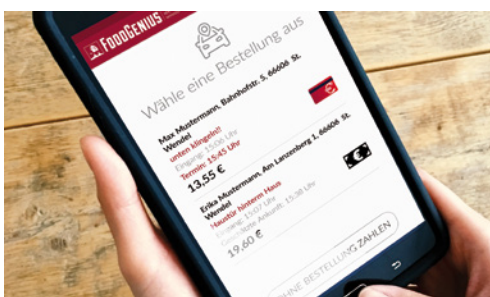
FOODGENIUS

Wähle eine Bestellung aus

Max Mustermann, Bahnhofstr. 5, 66606 St. Wendel
unten klingeln!
Eingang: 15:00 Uhr
Termin: 15:45 Uhr
13,55 €

Erika Mustermann, Am Lanzenberg 1, 66606 St. Wendel
Haustür hinterm Haus
Eingang: 15:07 Uhr
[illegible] Ankunft: 15:38 Uhr
19,60 €

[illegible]OHNE BESTELLUNG ZAHLEN